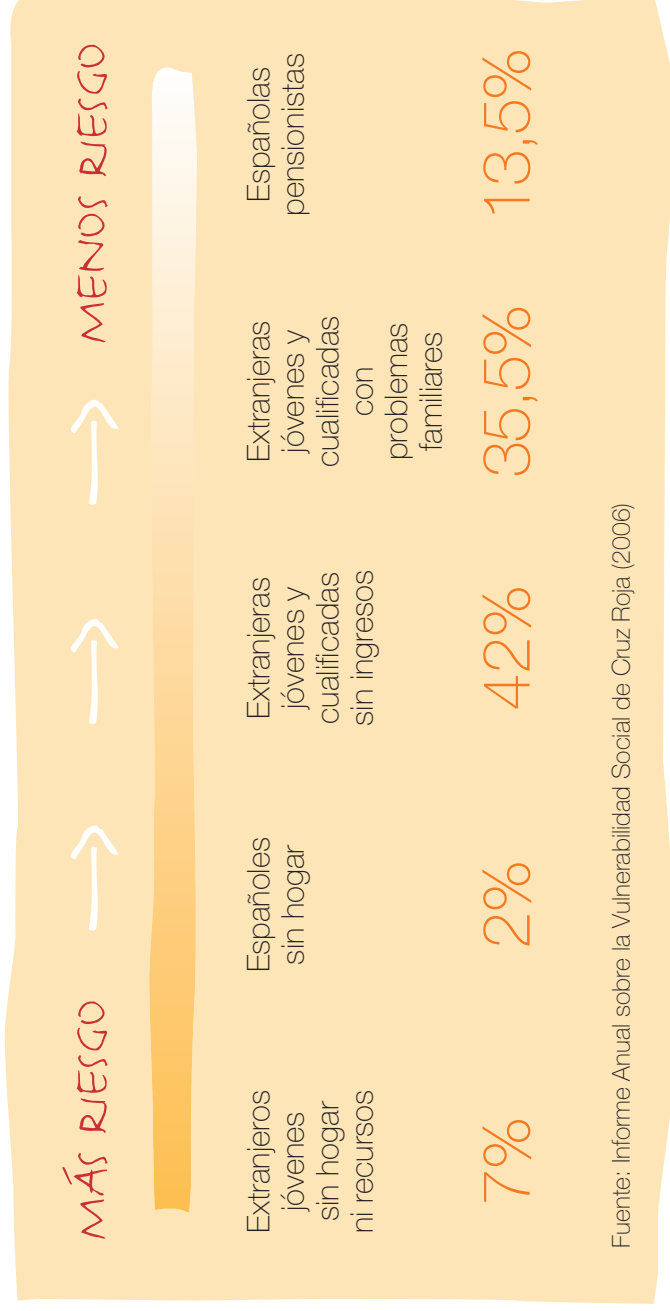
MÁS RIESGO → → → MENOS RIESGO

Extranjeros jóvenes sin hogar ni recursos
7%

Españoles sin hogar
2%

Extranjeras jóvenes y cualificadas sin ingresos
42%

Extranjeras jóvenes y cualificadas con problemas familiares
35,5%

Españolas pensionistas
13,5%

Fuente: Informe Anual sobre la Vulnerabilidad Social de Cruz Roja (2006)